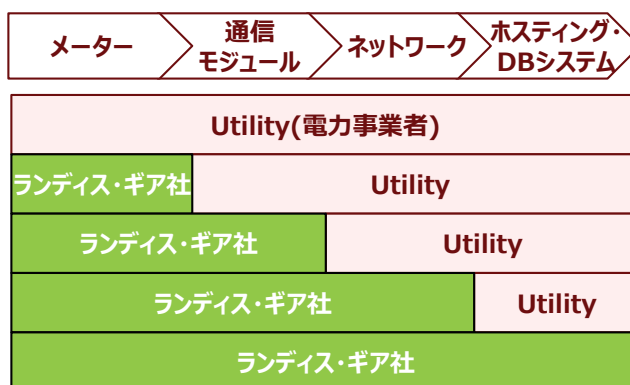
メーター
通信モジュール
ネットワーク
ホスティング・DBシステム

| Utility(電力事業者) | |
|---|---|
| ランディス・ギア社 | Utility |
| ランディス・ギア社 | Utility |
| ランディス・ギア社 | Utility |
| ランディス・ギア社 | |